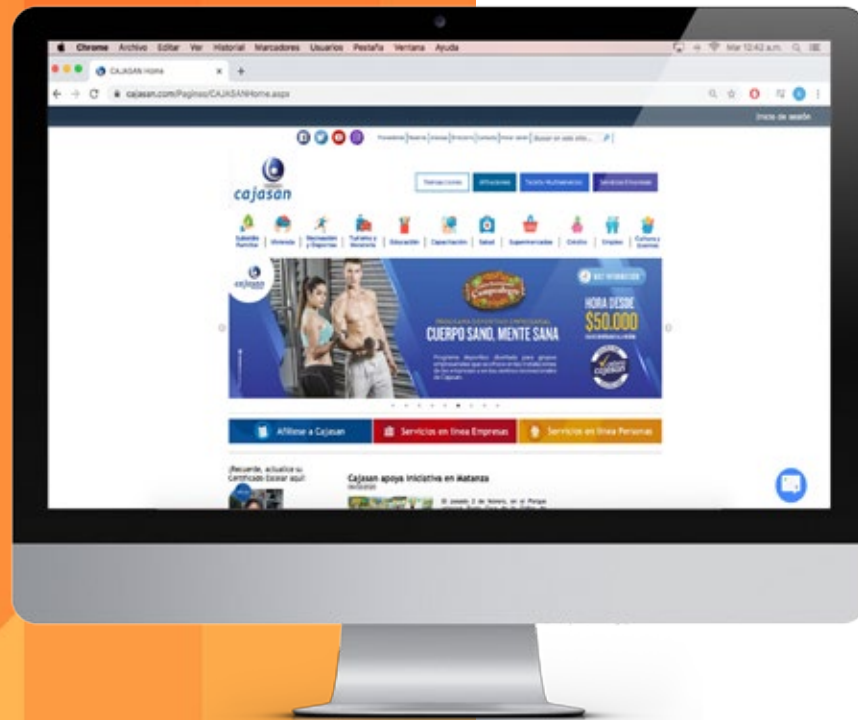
Chrome Archivo Editar Ver Historial Marcadores Usuarios Pestaña Ventana Ayuda

Mar 10:42 a.m.

CAJASAN Home

cajasan.com/Paginas/CAJASANHome.aspx

Inicio de sesión

Buscar en este sitio...

cajasan

Transacciones

Subsidio Familiar | Vivienda | Recreación y Deportes | Turismo y Hoteles | Educación | Capacitación | Salud | Supermercados | Crédito | Droguerías | Cultura y Eventos

cajasan

PROGRAMA DEPORTIVO EMPRESARIAL

CUERPO SANO, MENTE SANA

HORA DESDE

$50.000

Afíliese a Cajasan

Servicios en línea Empresas

Servicios en línea Personas

¡Recuerde, actualice su Certificado Escolar aquí!

Cajasan apoya iniciativa en Matanza

El pasado 2 de febrero, en el Parque